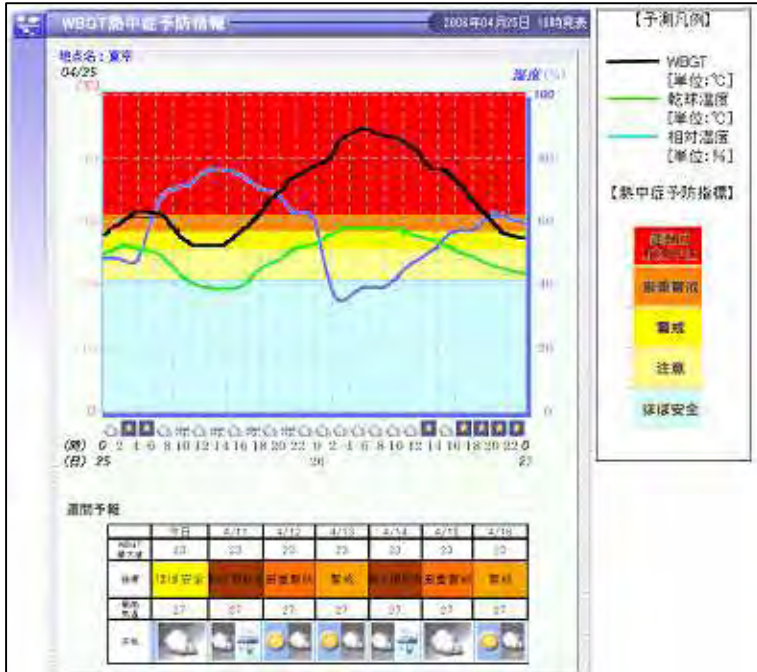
WBGT熱中症予防情報

2008年04月25日 18時発表

地点名：東京

04/25

(℃)

湿度(%)

100

80

60

40

20

0

(時) 0 2 4 6 8 10 12 14 16 18 20 22 0 2 4 6 8 10 12 14 16 18 20 22 0

(日) 25 26 27

週間予報

| | 今日 | 4/11 | 4/12 | 4/13 | 4/14 | 4/15 | 4/16 |
|---|---|---|---|---|---|---|---|
| WBGT最大値 | 23 | 23 | 23 | 23 | 23 | 23 | 23 |
| 指標 | ほぼ安全 | 運動は原則中止 | 厳重警戒 | 警戒 | 運動は原則中止 | 厳重警戒 | 警戒 |
| 最高気温 | 27 | 27 | 27 | 27 | 27 | 27 | 27 |
| 天気 | | | | | | | |

【予測凡例】

WBGT [単位:℃]

乾球温度 [単位:℃]

相対湿度 [単位:%]

【熱中症予防指標】

運動は原則中止

厳重警戒

警戒

注意

ほぼ安全